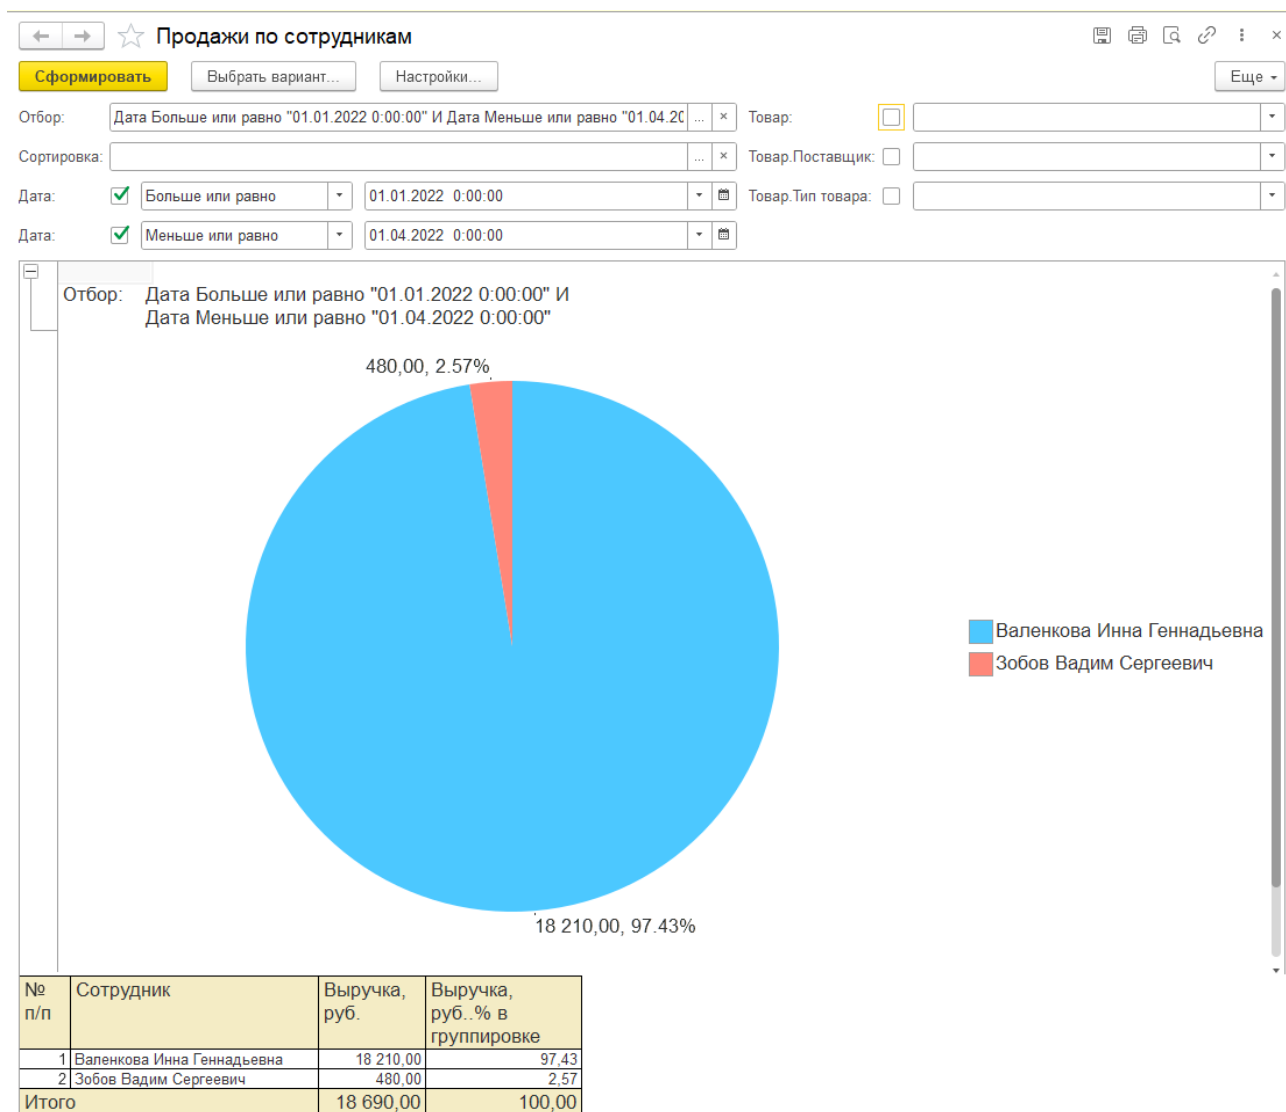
Продажи по сотрудникам

Сформировать
Выбрать вариант...
Настройки...
Еще

Отбор: Дата Больше или равно "01.01.2022 0:00:00" И Дата Меньше или равно "01.04.20
Товар:
Сортировка:
Товар.Поставщик:
Дата: Больше или равно 01.01.2022 0:00:00
Товар.Тип товара:
Дата: Меньше или равно 01.04.2022 0:00:00

Отбор: Дата Больше или равно "01.01.2022 0:00:00" И
Дата Меньше или равно "01.04.2022 0:00:00"

480,00, 2.57%

18 210,00, 97.43%

Валенкова Инна Геннадьевна
Зобов Вадим Сергеевич

| № п/п | Сотрудник | Выручка, руб. | Выручка, руб..% в группировке |
|---|---|---|---|
| 1 | Валенкова Инна Геннадьевна | 18 210,00 | 97,43 |
| 2 | Зобов Вадим Сергеевич | 480,00 | 2,57 |
| Итого | | 18 690,00 | 100,00 |